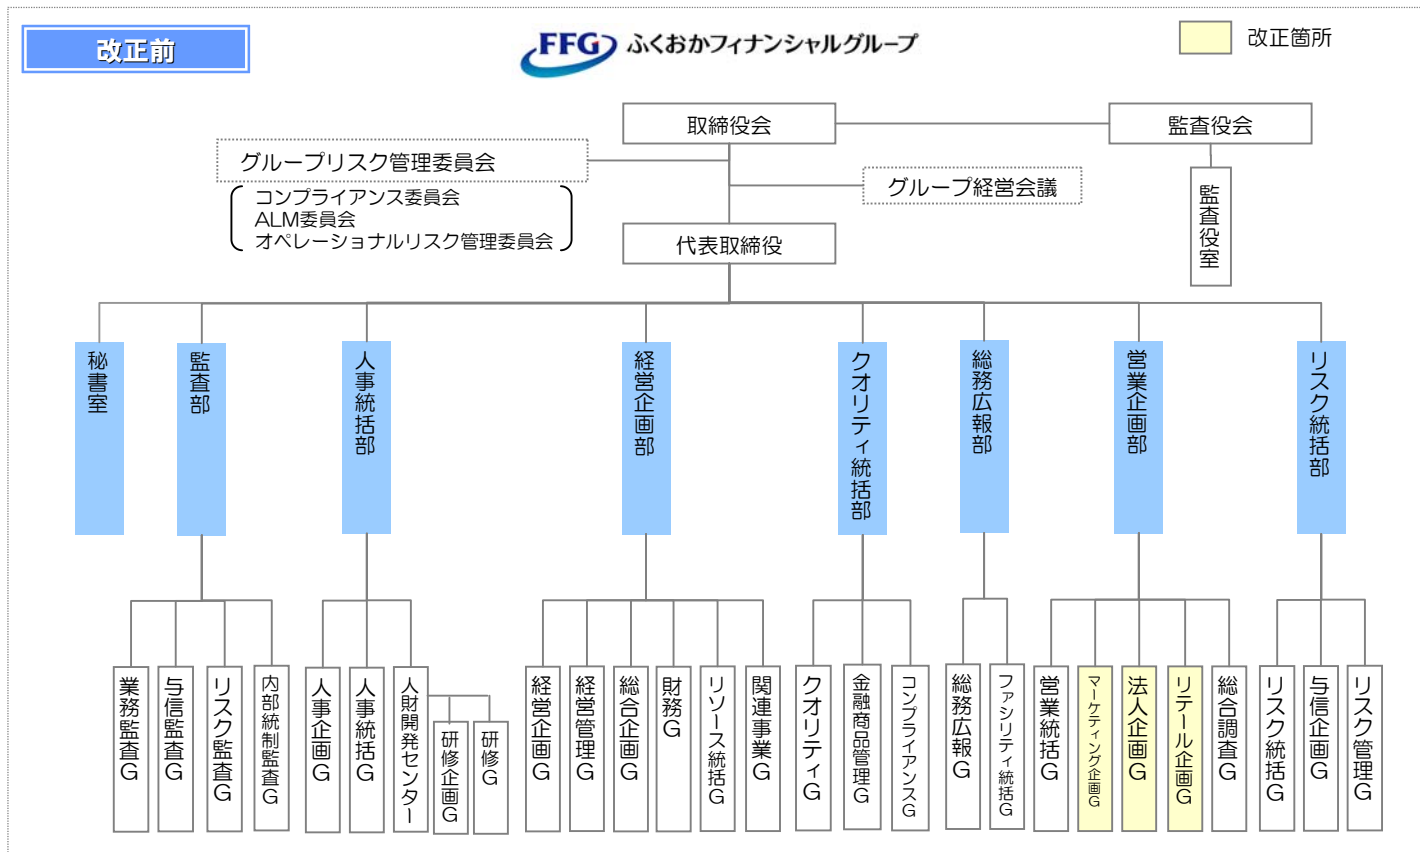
改正前

FFG ふくおかフィナンシャルグループ

改正箇所

取締役会

監査役会

監査役室

グループリスク管理委員会

コンプライアンス委員会
ALM委員会
オペレーショナルリスク管理委員会

グループ経営会議

代表取締役

秘書室

監査部

業務監査G

与信監査G

リスク監査G

内部統制監査G

人事統括部

人事企画G

人事統括G

人財開発センター

研修企画G

研修G

経営企画部

経営企画G

経営管理G

総合企画G

財務G

リソース統括G

関連事業G

クオリティ統括部

クオリティG

金融商品管理G

コンプライアンスG

総務広報部

総務広報G

ファシリティ統括G

営業企画部

営業統括G

マーケティング企画G

法人企画G

リテール企画G

総合調査G

リスク統括部

リスク統括G

与信企画G

リスク管理G